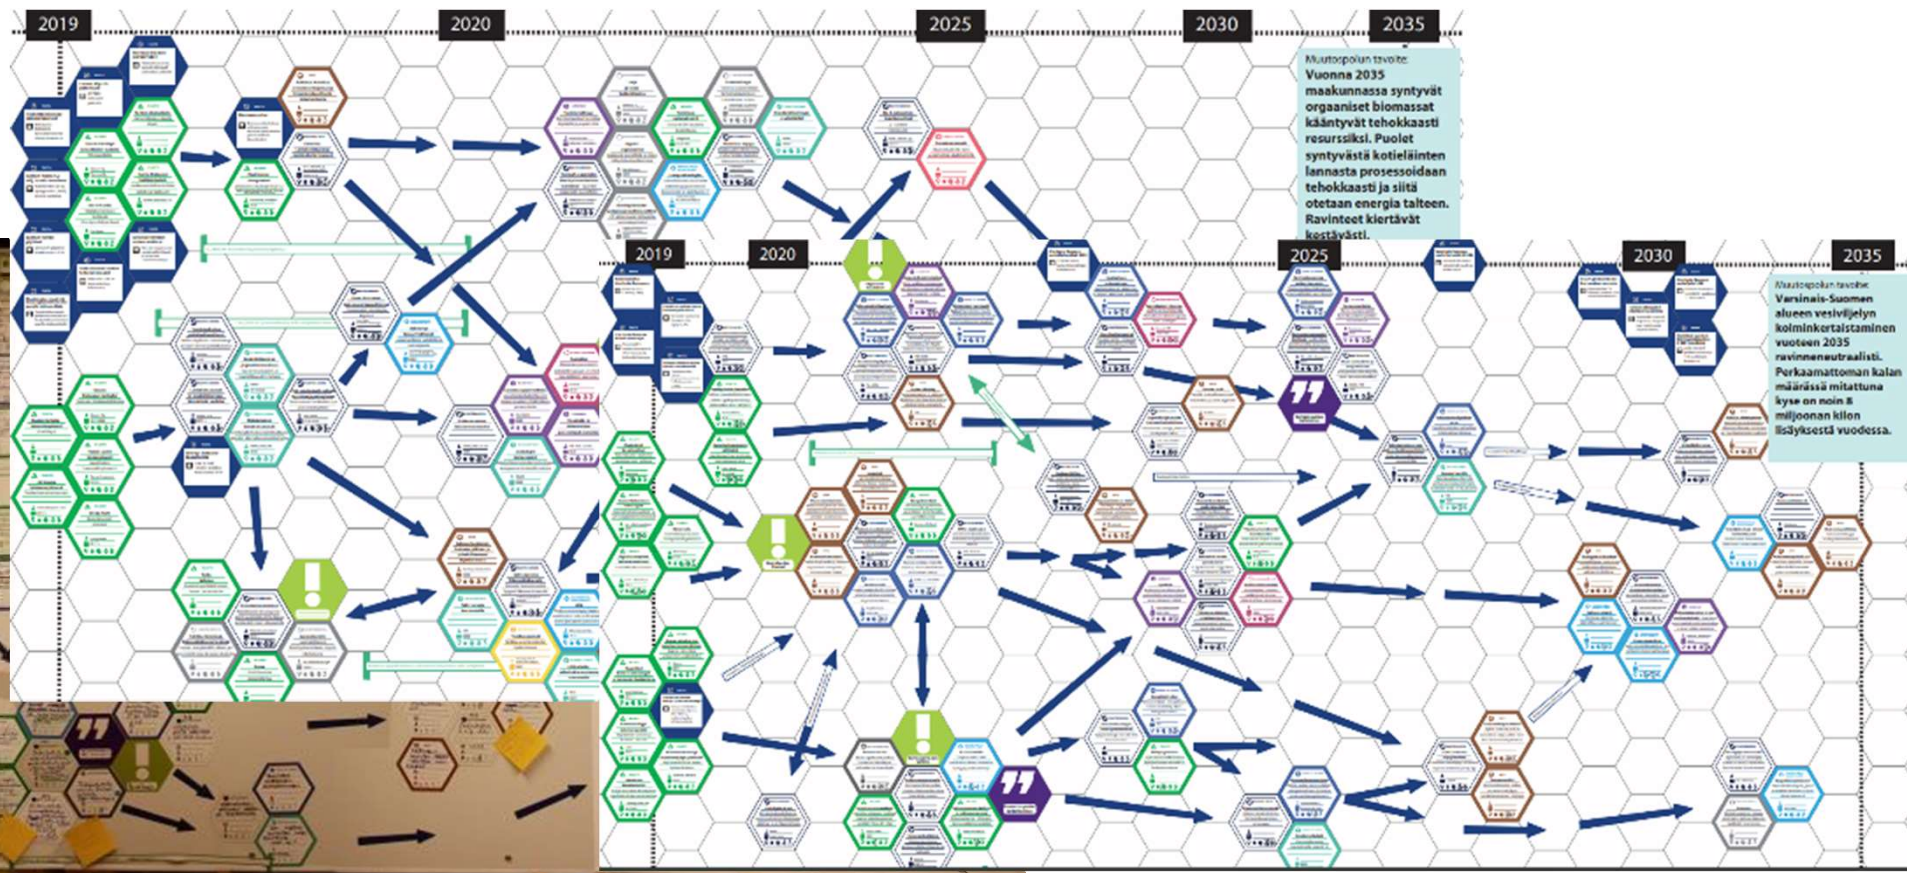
2019
2020
2025
2030
2035

Muutospolun tavoite:
Vuonna 2035 maakunnassa syntyvät orgaaniset biomassat kääntyvät tehokkaasti resursseiksi. Puolet syntyvästä kotieläinten lannasta prosessoidaan tehokkaasti ja siitä otetaan energia talteen. Ravinteet kiertävät kestävästi.

2019
2020
2025
2030
2035

Muutospolun tavoite:
Varsinais-Suomen alueen vesiviljelyn kolminkertaistaminen vuoteen 2035 ravinneneutraalisti. Perkaamattoman kalan määrässä mitattuna kyse on noin 8 miljoonan kilon lisäyksestä vuodessa.